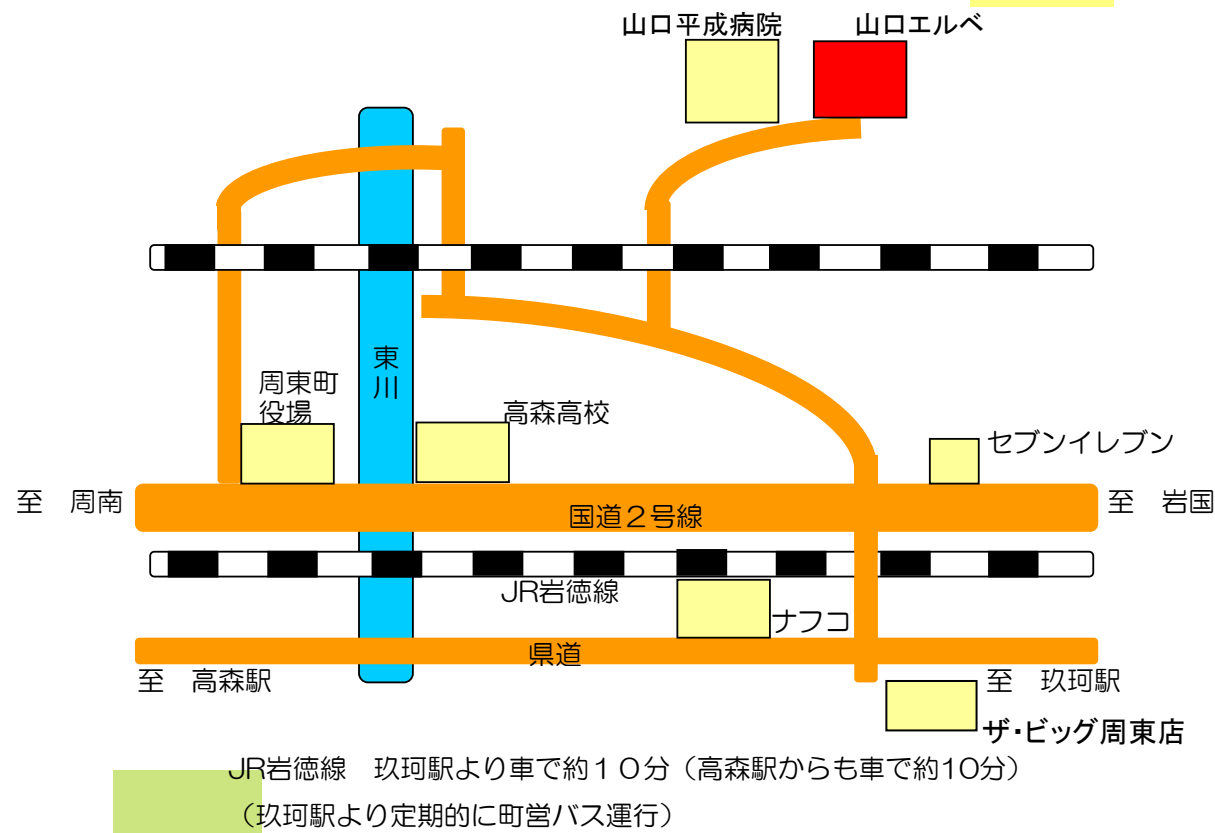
山口平成病院
山口エルベ

東川

周東町役場

高森高校

セブンイレブン

至　周南

国道２号線

至　岩国

JR岩徳線

ナフコ

県道

至　高森駅

至　玖珂駅

ザ･ビッグ周東店

JR岩徳線　玖珂駅より車で約１０分（高森駅からも車で約10分）
（玖珂駅より定期的に町営バス運行）